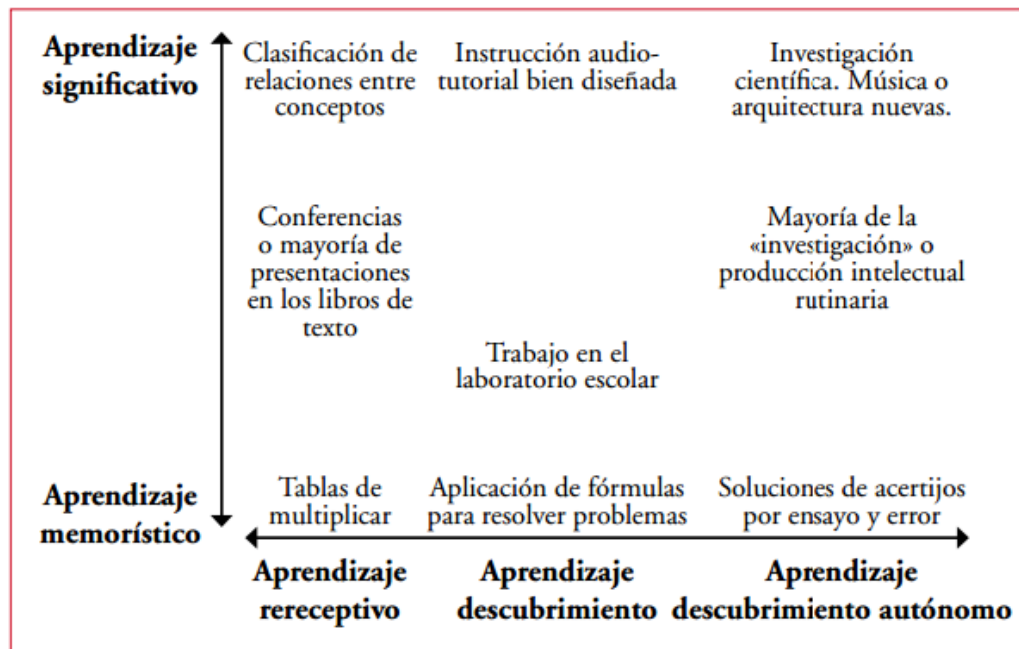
Aprendizaje significativo

Clasificación de relaciones entre conceptos

Instrucción audiotutorial bien diseñada

Investigación científica. Música o arquitectura nuevas.

Conferencias o mayoría de presentaciones en los libros de texto

Mayoría de la «investigación» o producción intelectual rutinaria

Trabajo en el laboratorio escolar

Aprendizaje memorístico

Tablas de multiplicar

Aplicación de fórmulas para resolver problemas

Soluciones de acertijos por ensayo y error

Aprendizaje rereceptivo

Aprendizaje descubrimiento

Aprendizaje descubrimiento autónomo